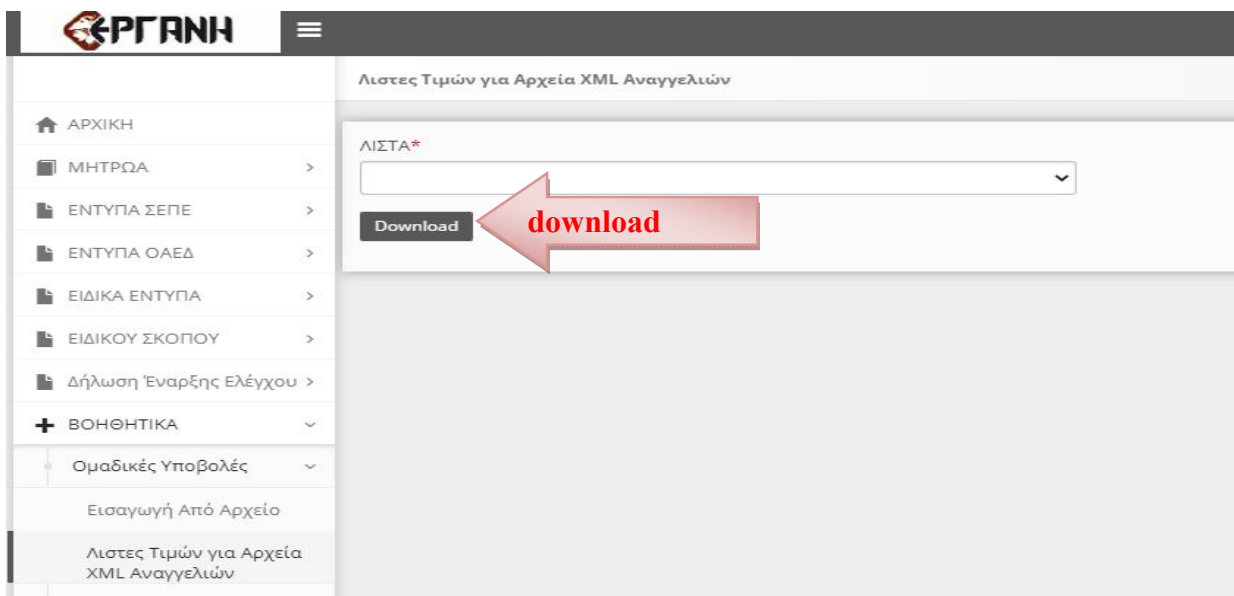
ΕΡΓΑΝΗ

Λιστες Τιμών για Αρχεία XML Αναγγελιών

ΑΡΧΙΚΗ
ΜΗΤΡΩΑ >
ΕΝΤΥΠΑ ΣΕΠΕ >
ΕΝΤΥΠΑ ΟΑΕΔ >
ΕΙΔΙΚΑ ΕΝΤΥΠΑ >
ΕΙΔΙΚΟΥ ΣΚΟΠΟΥ >
Δήλωση Έναρξης Ελέγχου >
ΒΟΗΘΗΤΙΚΑ
Ομαδικές Υποβολές
Εισαγωγή Από Αρχείο
Λιστες Τιμών για Αρχεία XML Αναγγελιών

ΛΙΣΤΑ*

Download

download